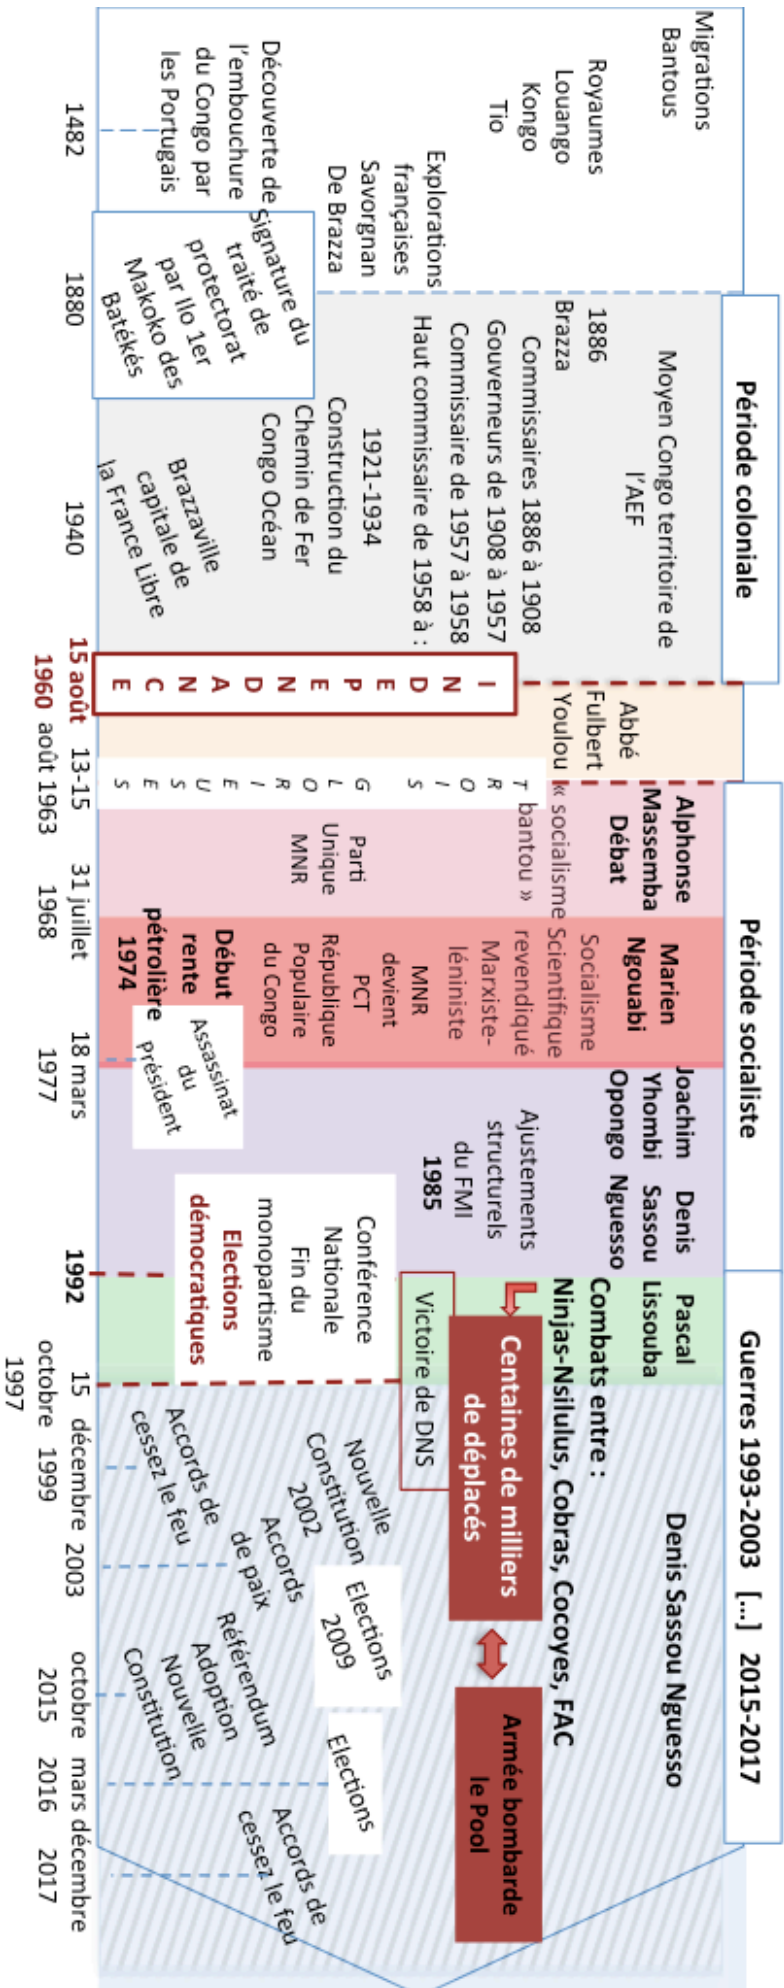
Période coloniale

Migrations Bantous

Royaumes Louango Kongo Tio

Explorations françaises Savorgnan De Brazza

Découverte de l'embouchure du Congo par les Portugais

1482

signature du traité de protectorat par Ilo 1er Makoko des Batékés

1880

1886 Brazza

Moyen Congo territoire de l'AEF

Commissaires 1886 à 1908
Gouverneurs de 1908 à 1957
Commissaire de 1957 à 1958
Haut commissaire de 1958 à :

1921-1934 Construction du Chemin de Fer Congo Océan

Brazzaville capitale de la France Libre

1940

INDEPENDANCE

15 août 1960

Abbé Fulbert Youlou

TROIS GLORIEUSES

13-15 août 1963

Période socialiste

Alphonse Massemba Débat

« socialisme bantou »

Parti Unique MNR

31 juillet 1968

Marien Ngouabi

Socialisme Scientifique revendiqué Marxiste-léniniste

MNR devient PCT République Populaire du Congo

Début rente pétrolière 1974

Assassinat du président

18 mars 1977

Joachim Yhombi Opongo

Denis Sassou Nguesso

Ajustements structurels du FMI 1985

Conférence Nationale Fin du monopartisme

Elections démocratiques

1992

Guerres 1993-2003 [...] 2015-2017

Pascal Lissouba

Combats entre : Ninjas-Nsilulus, Cobras, Cocoyes, FAC

Victoire de DNS

Centaines de milliers de déplacés

Denis Sassou Nguesso

Armée bombarde le Pool

15 octobre 1997

décembre 1999

Accords de cessez le feu

Nouvelle Constitution 2002

Accords de paix

2003

Elections 2009

Référendum Adoption Nouvelle Constitution

octobre 2015

Elections

mars 2016

Accords de cessez le feu

décembre 2017